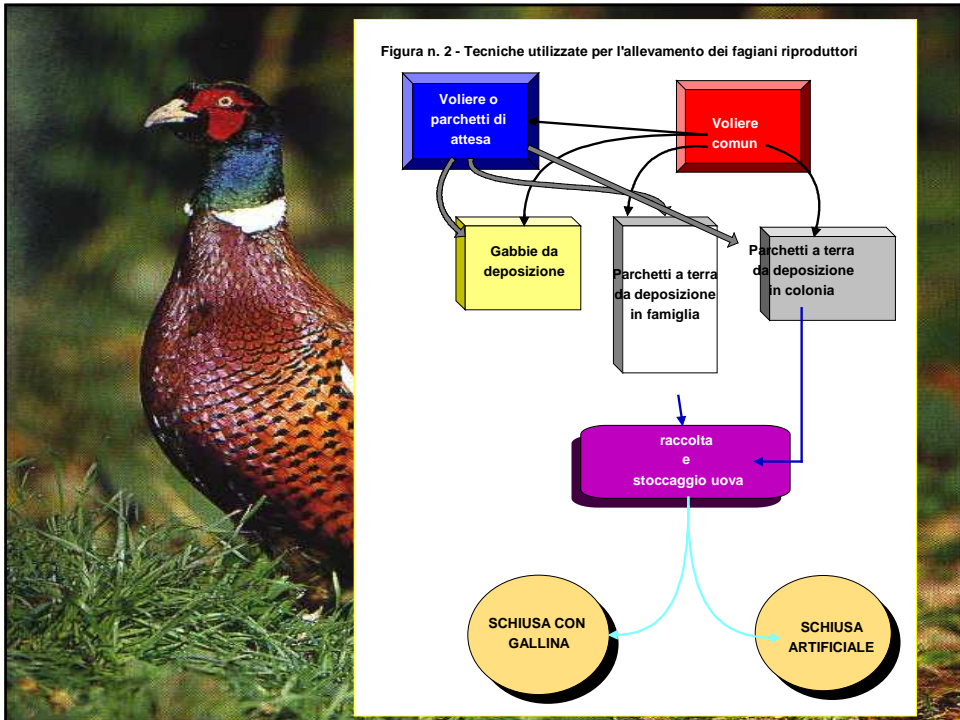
Figura n. 2 - Tecniche utilizzate per l'allevamento dei fagiani riproduttori

Voliere o parchetti di attesa

Voliere comun

Gabbie da deposizione

Parchetti a terra da deposizione in famiglia

Parchetti a terra da deposizione in colonia

raccolta e stoccaggio uova

SCHIUSA CON GALLINA

SCHIUSA ARTIFICIALE